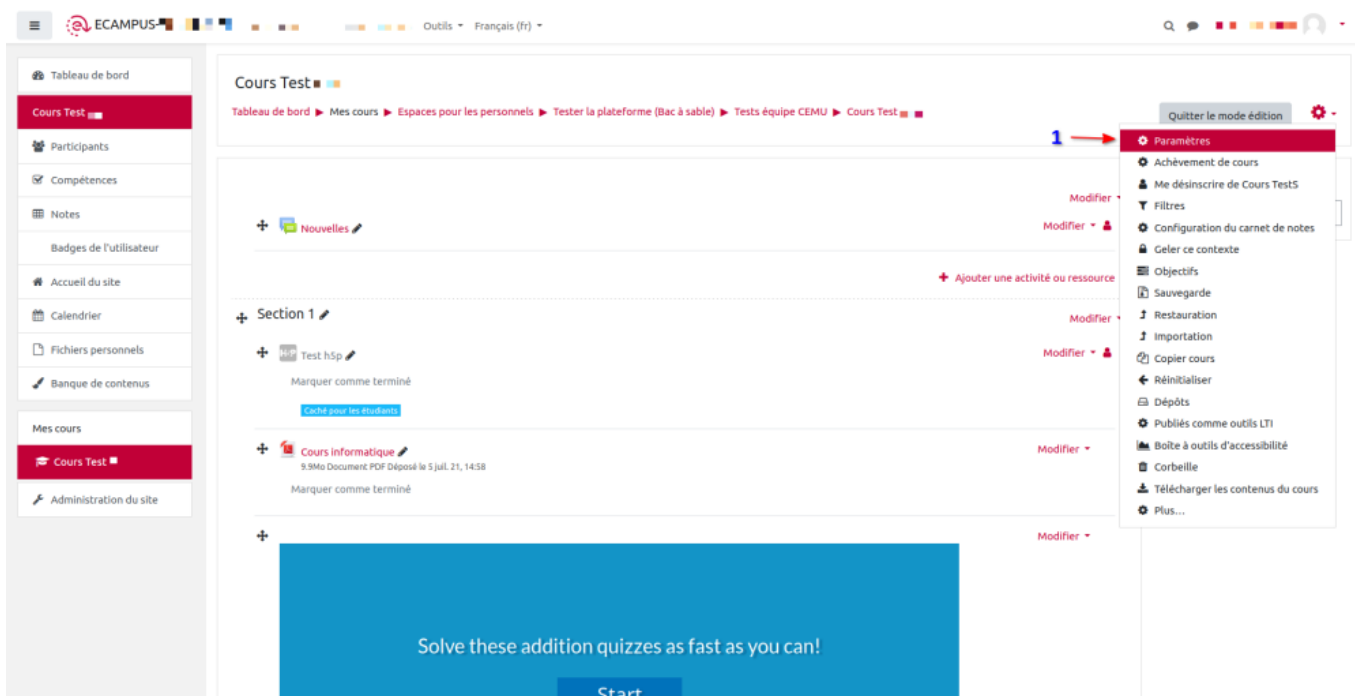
ECAMPUS- Outils ▾ Français (fr) ▾

Tableau de bord
Cours Test
Participants
Compétences
Notes
Badges de l'utilisateur
Accueil du site
Calendrier
Fichiers personnels
Banque de contenus

Mes cours
Cours Test

Administration du site

Cours Test

Tableau de bord ▶ Mes cours ▶ Espaces pour les personnels ▶ Tester la plateforme (Bac à sable) ▶ Tests équipe CEMU ▶ Cours Test

Quitter le mode édition

1

Paramètres
Achèvement de cours
Me désinscrire de Cours TestS
Filtres
Configuration du carnet de notes
Geler ce contexte
Objectifs
Sauvegarde
Restauration
Importation
Copier cours
Réinitialiser
Dépôts
Publiés comme outils LTI
Boîte à outils d'accessibilité
Corbeille
Télécharger les contenus du cours
Plus...

Modifier ▾

Nouvelles

Modifier ▾

Ajouter une activité ou ressource

Section 1

Modifier ▾

Test h5p

Modifier ▾

Marquer comme terminé

Caché pour les étudiants

Cours informatique

9.9Mo Document PDF Déposé le 5 juil. 21, 14:58

Modifier ▾

Marquer comme terminé

Modifier ▾

Solve these addition quizzes as fast as you can!

Start